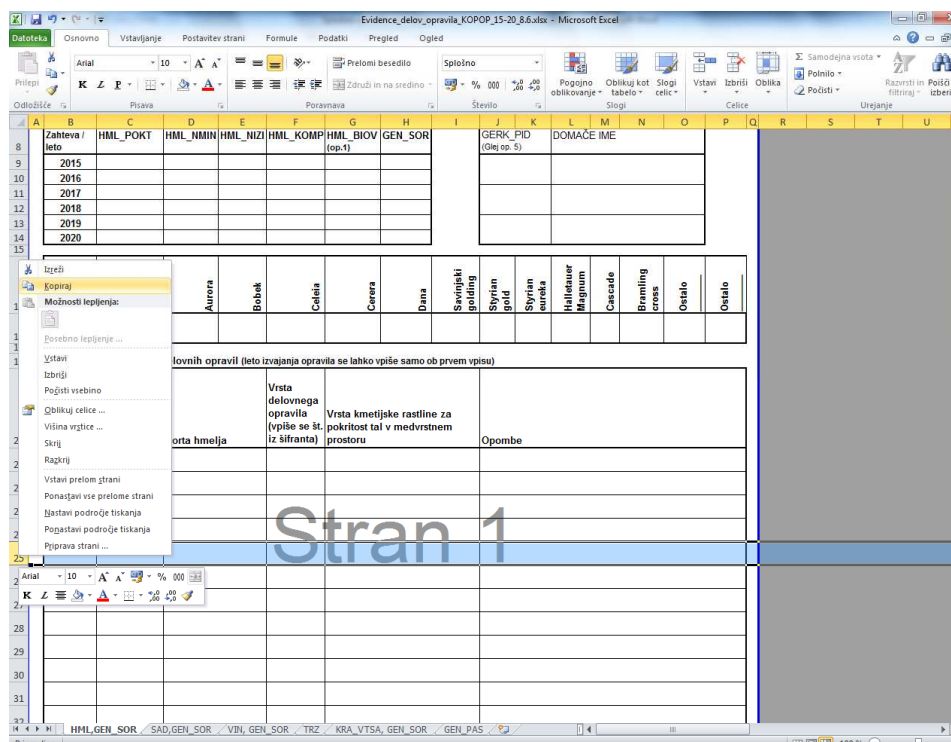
Evidence_delov_opravila_KOPOP_15-20_8.6.xlsx - Microsoft Excel

Datoteka Osnovno Vstavljanje Postavitev strani Formule Podatki Pregled Ogled

Prilepi Arial 10 K L P Prelomi besedilo Združi in na sredino Splošno % 000 Pogojno oblikovanje Oblikuj kot tabelo Slogi celic Vstavi Izbriši Oblika Samodejna vsota Polnilo Počisti Razvrsti in filtriraj Poišči in izberi

Odložišče Pisava Poravnava Število Slogi Celice Urejanje

| | A | B | C | D | E | F | G | H | I | J | K | L | M | N | O | P | Q | R | S | T | U |
|---|---|---|---|---|---|---|---|---|---|---|---|---|---|---|---|---|---|---|---|---|---|
| 8 | | Zahteva / leto | HML_POKT | HML_NMIN | HML_NIZI | HML_KOMP | HML_BIOV (op.1) | GEN_SOR | | GERK_PID (Glej op. 5) | | DOMAČE IME | | | | | | | | | |
| 9 | | 2015 | | | | | | | | | | | | | | | | | | | |
| 10 | | 2016 | | | | | | | | | | | | | | | | | | | |
| 11 | | 2017 | | | | | | | | | | | | | | | | | | | |
| 12 | | 2018 | | | | | | | | | | | | | | | | | | | |
| 13 | | 2019 | | | | | | | | | | | | | | | | | | | |
| 14 | | 2020 | | | | | | | | | | | | | | | | | | | |

Aurora | Bobek | Celeia | Cerera | Dana | Savinjski golding | Styrian gold | Styrian eureka | Halletauer Magnum | Cascade | Bramling cross | Ostalo | Ostalo

lovnih opravil (leto izvajanja opravila se lahko vpiše samo ob prvem vpisu)

orta hmelja | Vrsta delovnega opravila (vpiše se št. iz šifranta) | Vrsta kmetijske rastline za pokritost tal v medvrstnem prostoru | Opombe

Izreži
Kopiraj
Možnosti lepljenja:
Posebno lepljenje ...
Vstavi
Izbriši
Počisti vsebino
Oblikuj celice ...
Višina vrstice ...
Skrij
Razkrij
Vstavi prelom strani
Ponastavi vse prelome strani
Nastavi področje tiskanja
Ponastavi področje tiskanja
Priprava strani ...

Arial 10 A A % 000
K L

Stran 1

25
28
29
30
31
32

HML,GEN_SOR / SAD,GEN_SOR / VIN, GEN_SOR / TRZ / KRA_VTSA, GEN_SOR / GEN_PAS